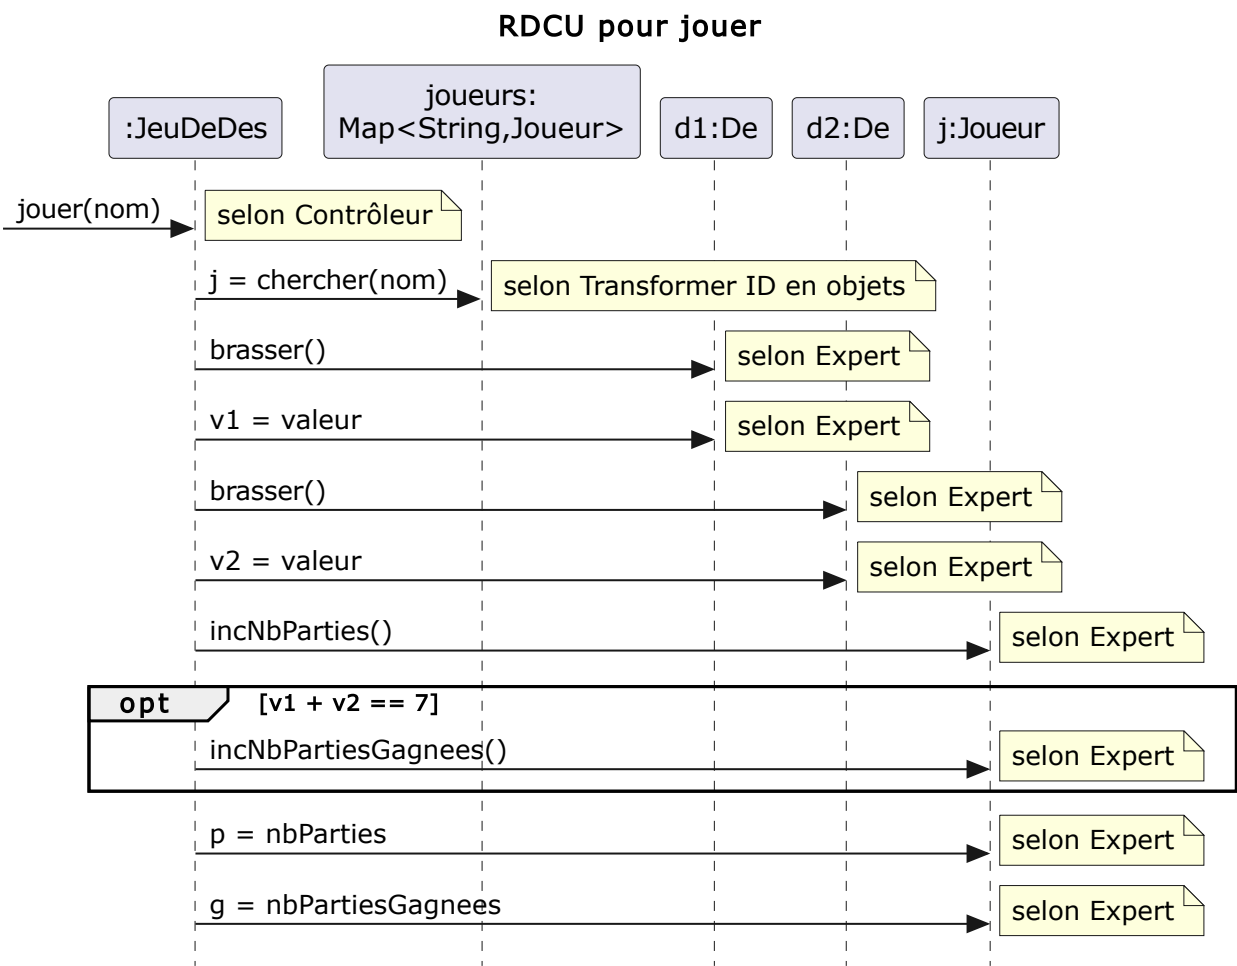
RDCU pour jouer

:JeuDeDes

joueurs:
Map<String,Joueur>

d1:De

d2:De

j:Joueur

jouer(nom)

selon Contrôleur

j = chercher(nom)

selon Transformer ID en objets

brasser()

selon Expert

v1 = valeur

selon Expert

brasser()

selon Expert

v2 = valeur

selon Expert

incNbParties()

selon Expert

opt [v1 + v2 == 7]

incNbPartiesGagnees()

selon Expert

p = nbParties

selon Expert

g = nbPartiesGagnees

selon Expert